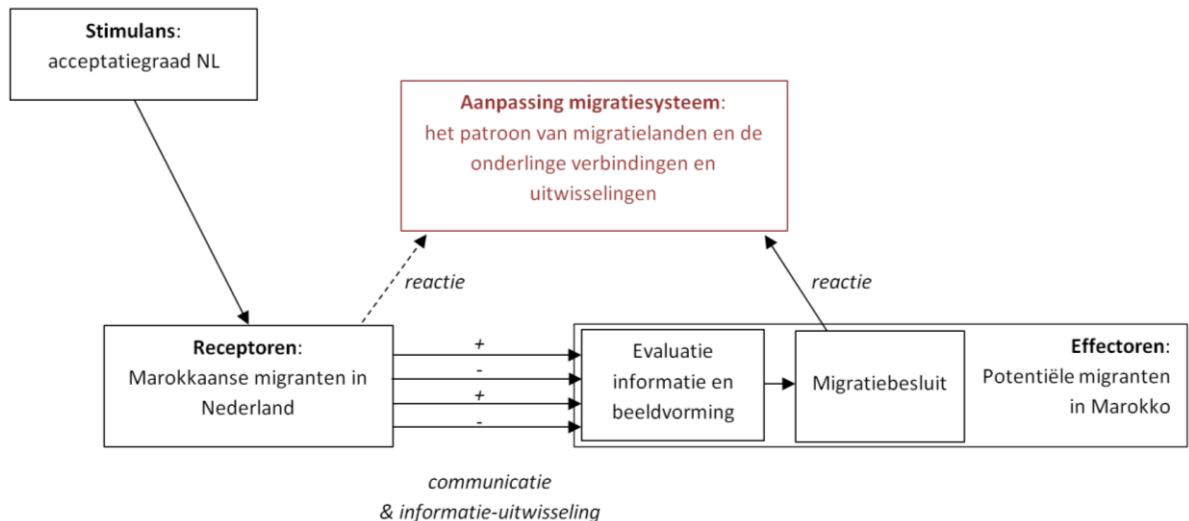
**Stimulans**:
acceptatiegraad NL

**Aanpassing migratiesysteem**:
het patroon van migratielanden en de onderlinge verbindingen en uitwisselingen

*reactie*

*reactie*

**Receptoren**:
Marokkaanse migranten in Nederland

+
-
+
-

Evaluatie informatie en beeldvorming

Migratiebesluit

**Effectoren**:
Potentiële migranten in Marokko

*communicatie & informatie-uitwisseling*